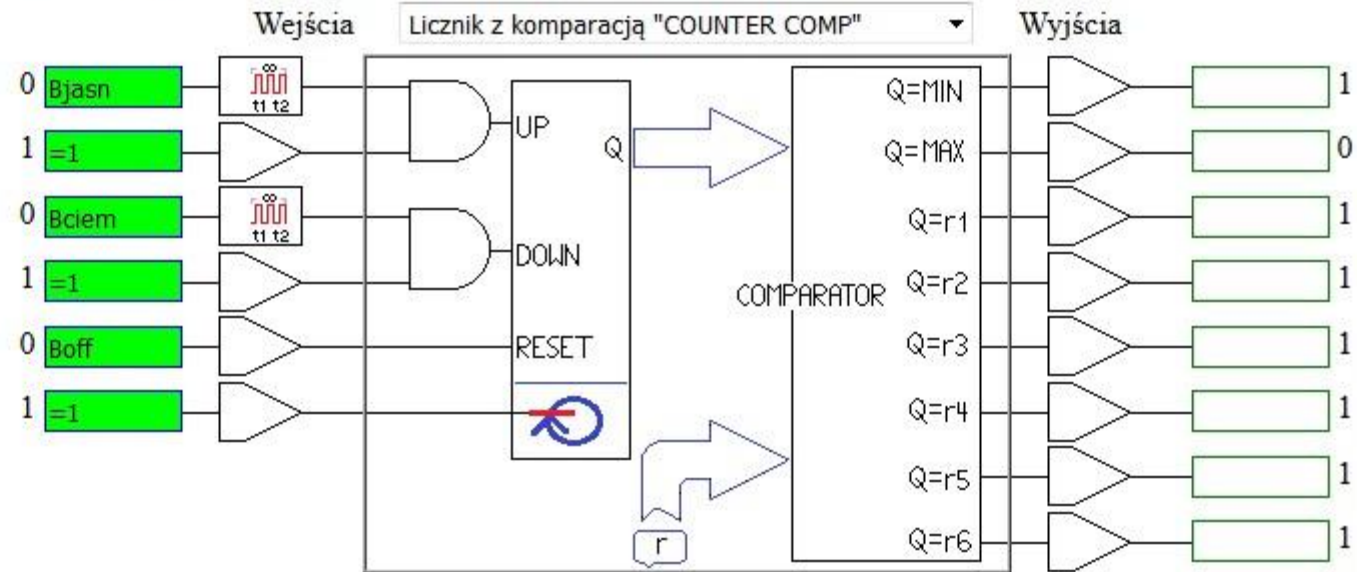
Wejścia

Licznik z komparacją "COUNTER COMP"

Wyjścia

0 Bjasn

∞
t1 t2

1 =1

0 Bciem

∞
t1 t2

1 =1

0 Boff

1 =1

UP

Q

DOWN

RESET

r

COMPARATOR

Q=MIN

Q=MAX

Q=r1

Q=r2

Q=r3

Q=r4

Q=r5

Q=r6

1

0

1

1

1

1

1

1